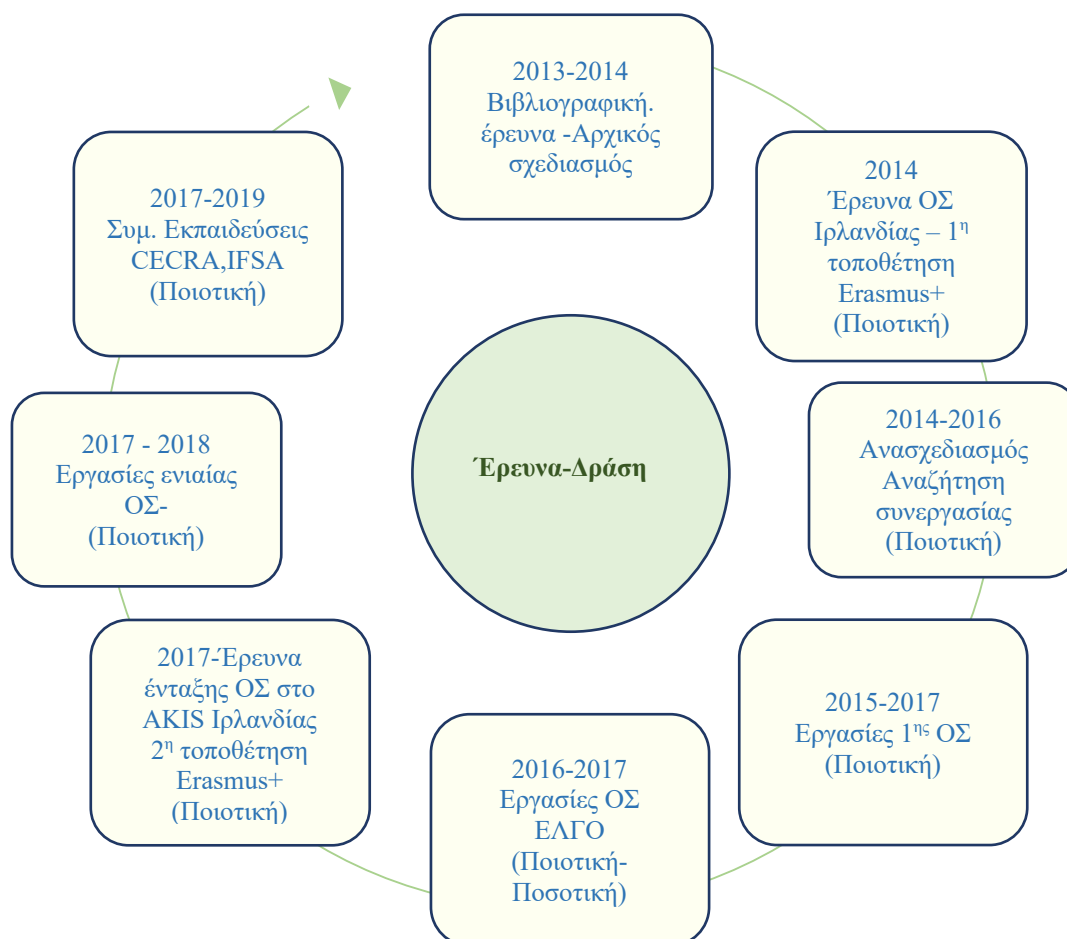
Έρευνα-Δράση

2013-2014
Βιβλιογραφική.
έρευνα -Αρχικός
σχεδιασμός

2014
Έρευνα ΟΣ
Ιρλανδίας – 1$^{η}$
τοποθέτηση
Erasmus+
(Ποιοτική)

2014-2016
Ανασχεδιασμός
Αναζήτηση
συνεργασίας
(Ποιοτική)

2015-2017
Εργασίες 1$^{ης}$ ΟΣ
(Ποιοτική)

2016-2017
Εργασίες ΟΣ
ΕΛΓΟ
(Ποιοτική-
Ποσοτική)

2017-Έρευνα
ένταξης ΟΣ στο
AKIS Ιρλανδίας
2$^{η}$ τοποθέτηση
Erasmus+
(Ποιοτική)

2017 - 2018
Εργασίες ενιαίας
ΟΣ-
(Ποιοτική)

2017-2019
Συμ. Εκπαιδεύσεις
CECRA,IFSA
(Ποιοτική)